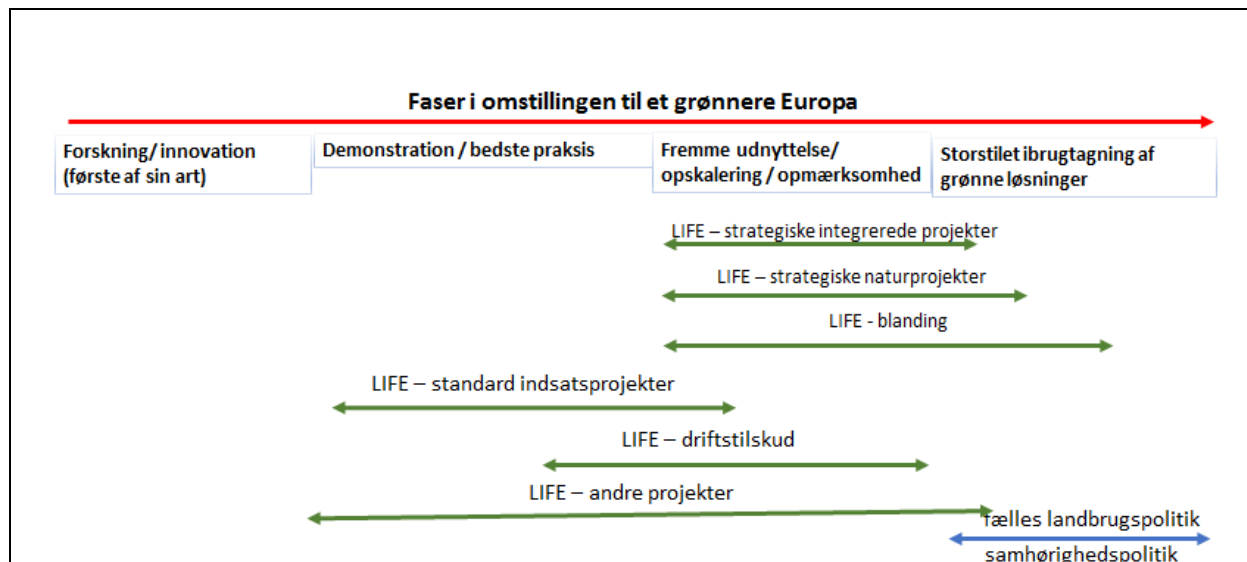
Faser i omstillingen til et grønnere Europa

Forskning/ innovation (første af sin art)

Demonstration / bedste praksis

Fremme udnyttelse/ opskalering / opmærksomhed

Storstilet ibrugtagning af grønne løsninger

LIFE – strategiske integrerede projekter

LIFE – strategiske naturprojekter

LIFE - blanding

LIFE – standard indsatsprojekter

LIFE – driftstilskud

LIFE – andre projekter

fælles landbrugspolitik

samhørighedspolitik